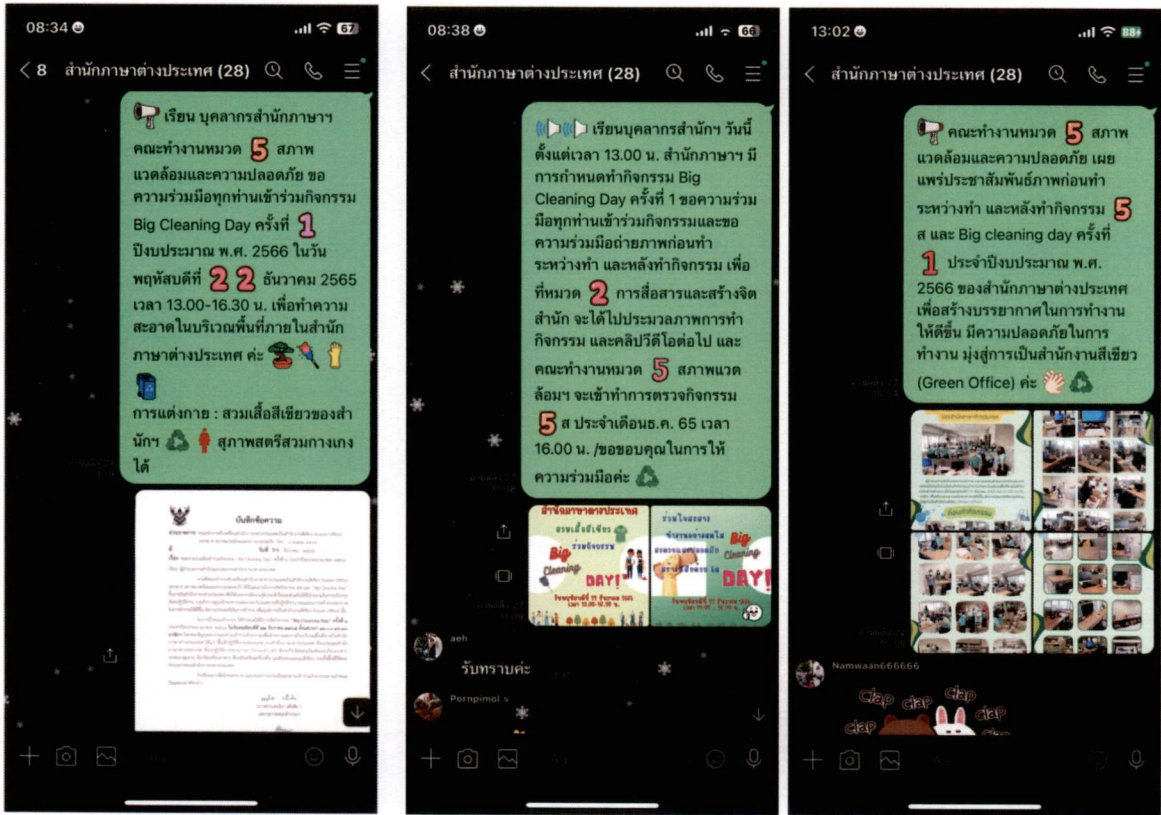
08:34 67

< 8 สำนักภาษาต่างประเทศ (28)

เรียน บุคลากรสำนักภาษาฯ คณะทำงานหมวด 5 สภาพแวดล้อมและความปลอดภัย ขอความร่วมมือทุกท่านเข้าร่วมกิจกรรม Big Cleaning Day ครั้งที่ 1 ปีงบประมาณ พ.ศ. 2566 ในวันพฤหัสบดีที่ 22 ธันวาคม 2565 เวลา 13.00-16.30 น. เพื่อทำความสะอาดในบริเวณพื้นที่ภายในสำนักภาษาต่างประเทศ ค่ะ

การแต่งกาย : สวมเสื้อสีเขียวของสำนักฯ สุภาพสตรีสวมกางเกงได้

บันทึกข้อความ

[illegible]

08:38 66

< สำนักภาษาต่างประเทศ (28)

เรียนบุคลากรสำนักฯ วันนี้ตั้งแต่เวลา 13.00 น. สำนักภาษาฯ มีการกำหนดทำกิจกรรม Big Cleaning Day ครั้งที่ 1 ขอความร่วมมือทุกท่านเข้าร่วมกิจกรรมและขอความร่วมมือถ่ายภาพก่อนทำ ระหว่างทำ และหลังทำกิจกรรม เพื่อที่หมวด 2 การสื่อสารและสร้างจิตสำนัก จะได้ไปประมวลภาพการทำกิจกรรม และคลิปวีดีโอต่อไป และคณะทำงานหมวด 5 สภาพแวดล้อมฯ จะเข้าทำการตรวจกิจกรรม 5 ส ประจำเดือนธ.ค. 65 เวลา 16.00 น. /ขอขอบคุณในการให้ความร่วมมือค่ะ

สำนักภาษาต่างประเทศ
สวมเสื้อสีเขียว ร่วมกิจกรรม
Big Cleaning DAY!
ร่วมใจสะอาด
Big Cleaning DAY!

aeh
รับทราบค่ะ
Pornpimol.s

13:02 88+

< สำนักภาษาต่างประเทศ (28)

คณะทำงานหมวด 5 สภาพแวดล้อมและความปลอดภัย เผยแพร่ประชาสัมพันธ์ภาพก่อนทำ ระหว่างทำ และหลังทำกิจกรรม 5 ส และ Big cleaning day ครั้งที่ 1 ประจำปีงบประมาณ พ.ศ. 2566 ของสำนักภาษาต่างประเทศ เพื่อสร้างบรรยากาศในการทำงานให้ดีขึ้น มีความปลอดภัยในการทำงาน มุ่งสู่การเป็นสำนักงานสีเขียว (Green Office) ค่ะ

Namwaan666666
clap clap clap clap clap